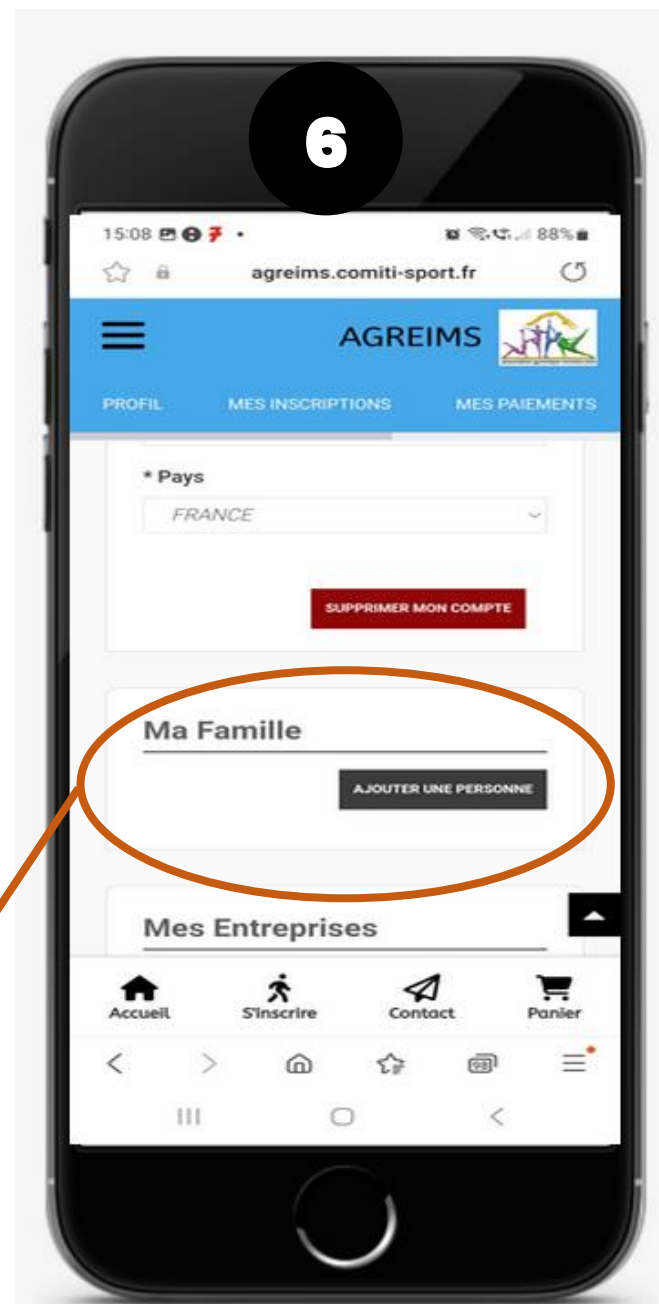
6

15:08 88%

agreims.comiti-sport.fr

AGREIMS

PROFIL MES INSCRIPTIONS MES PAIEMENTS

* Pays

FRANCE

SUPPRIMER MON COMPTE

Ma Famille

AJOUTER UNE PERSONNE

Mes Entreprises

Accueil S'inscrire Contact Panier